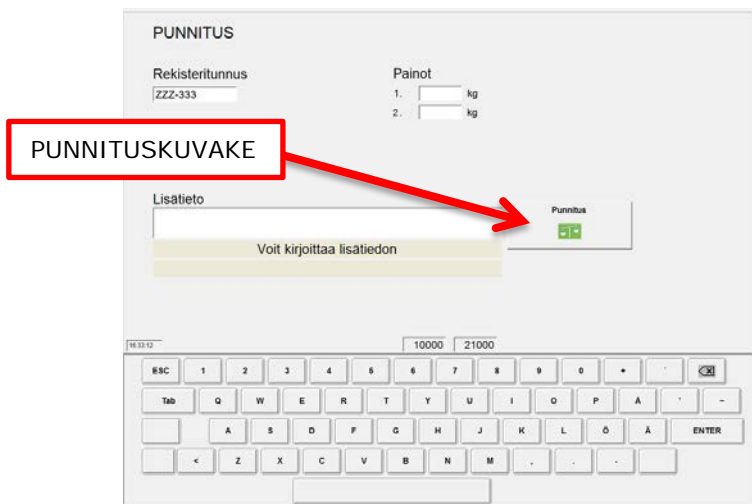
PUNNITUS

Rekisteritunnus
ZZZ-333

Painot
1. kg
2. kg

PUNNITUSKUVAKE

Lisätieto

Voit kirjoittaa lisätiedon

Punnitus

16.33.12

10000 21000

ESC 1 2 3 4 5 6 7 8 9 0 + ´
Tab Q W E R T Y U I O P Å ¨ ~
A S D F G H J K L Ö Ä ENTER
< Z X C V B N M , . -